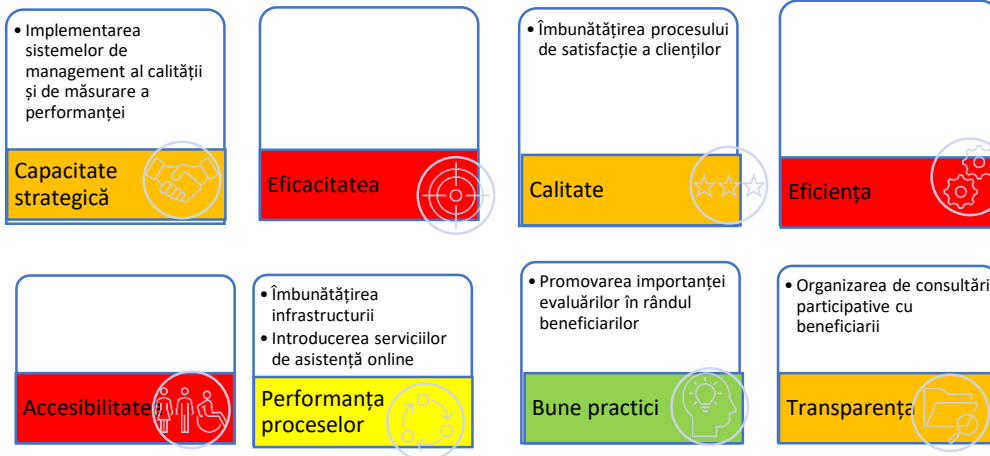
• Implementarea sistemelor de management al calității și de măsurare a performanței

Capacitate strategică

Eficacitatea

• Îmbunătățirea procesului de satisfacție a clienților

Calitate

Eficiența

Accesibilitatea

• Îmbunătățirea infrastructurii
• Introducerea serviciilor de asistență online

Performanța proceselor

• Promovarea importanței evaluărilor în rândul beneficiarilor

Bune practici

• Organizarea de consultări participative cu beneficiarii

Transparența